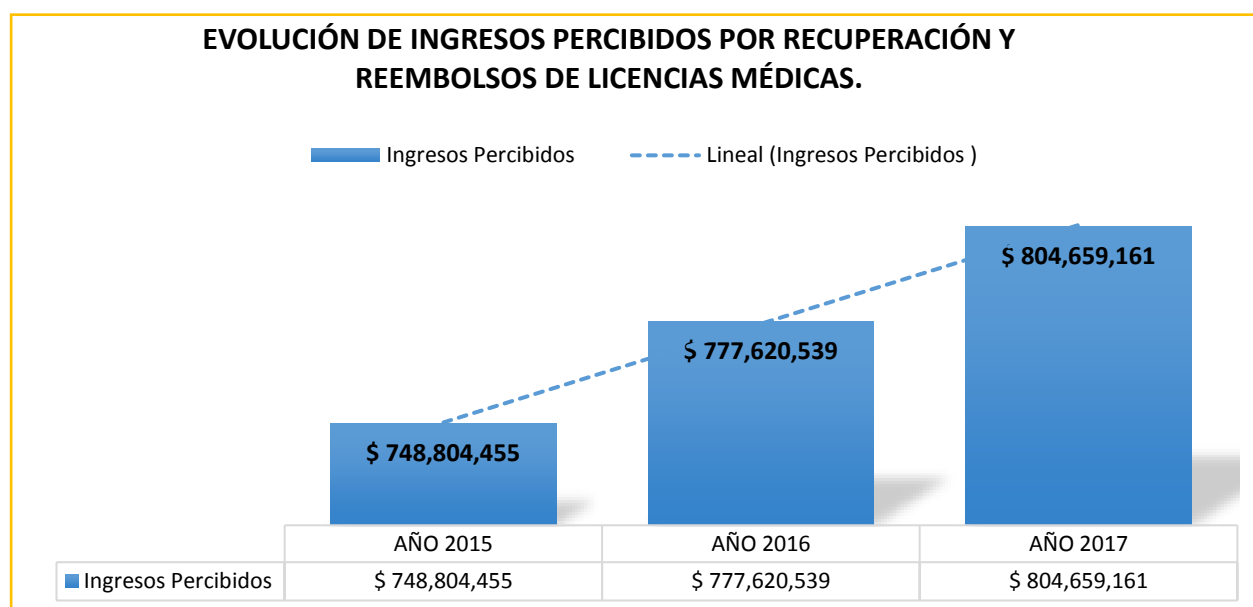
EVOLUCIÓN DE INGRESOS PERCIBIDOS POR RECUPERACIÓN Y REEMBOLSOS DE LICENCIAS MÉDICAS.

Ingresos Percibidos
Lineal (Ingresos Percibidos )

$ 748,804,455
$ 777,620,539
$ 804,659,161

| | AÑO 2015 | AÑO 2016 | AÑO 2017 |
|---|---|---|---|
| Ingresos Percibidos | $ 748,804,455 | $ 777,620,539 | $ 804,659,161 |